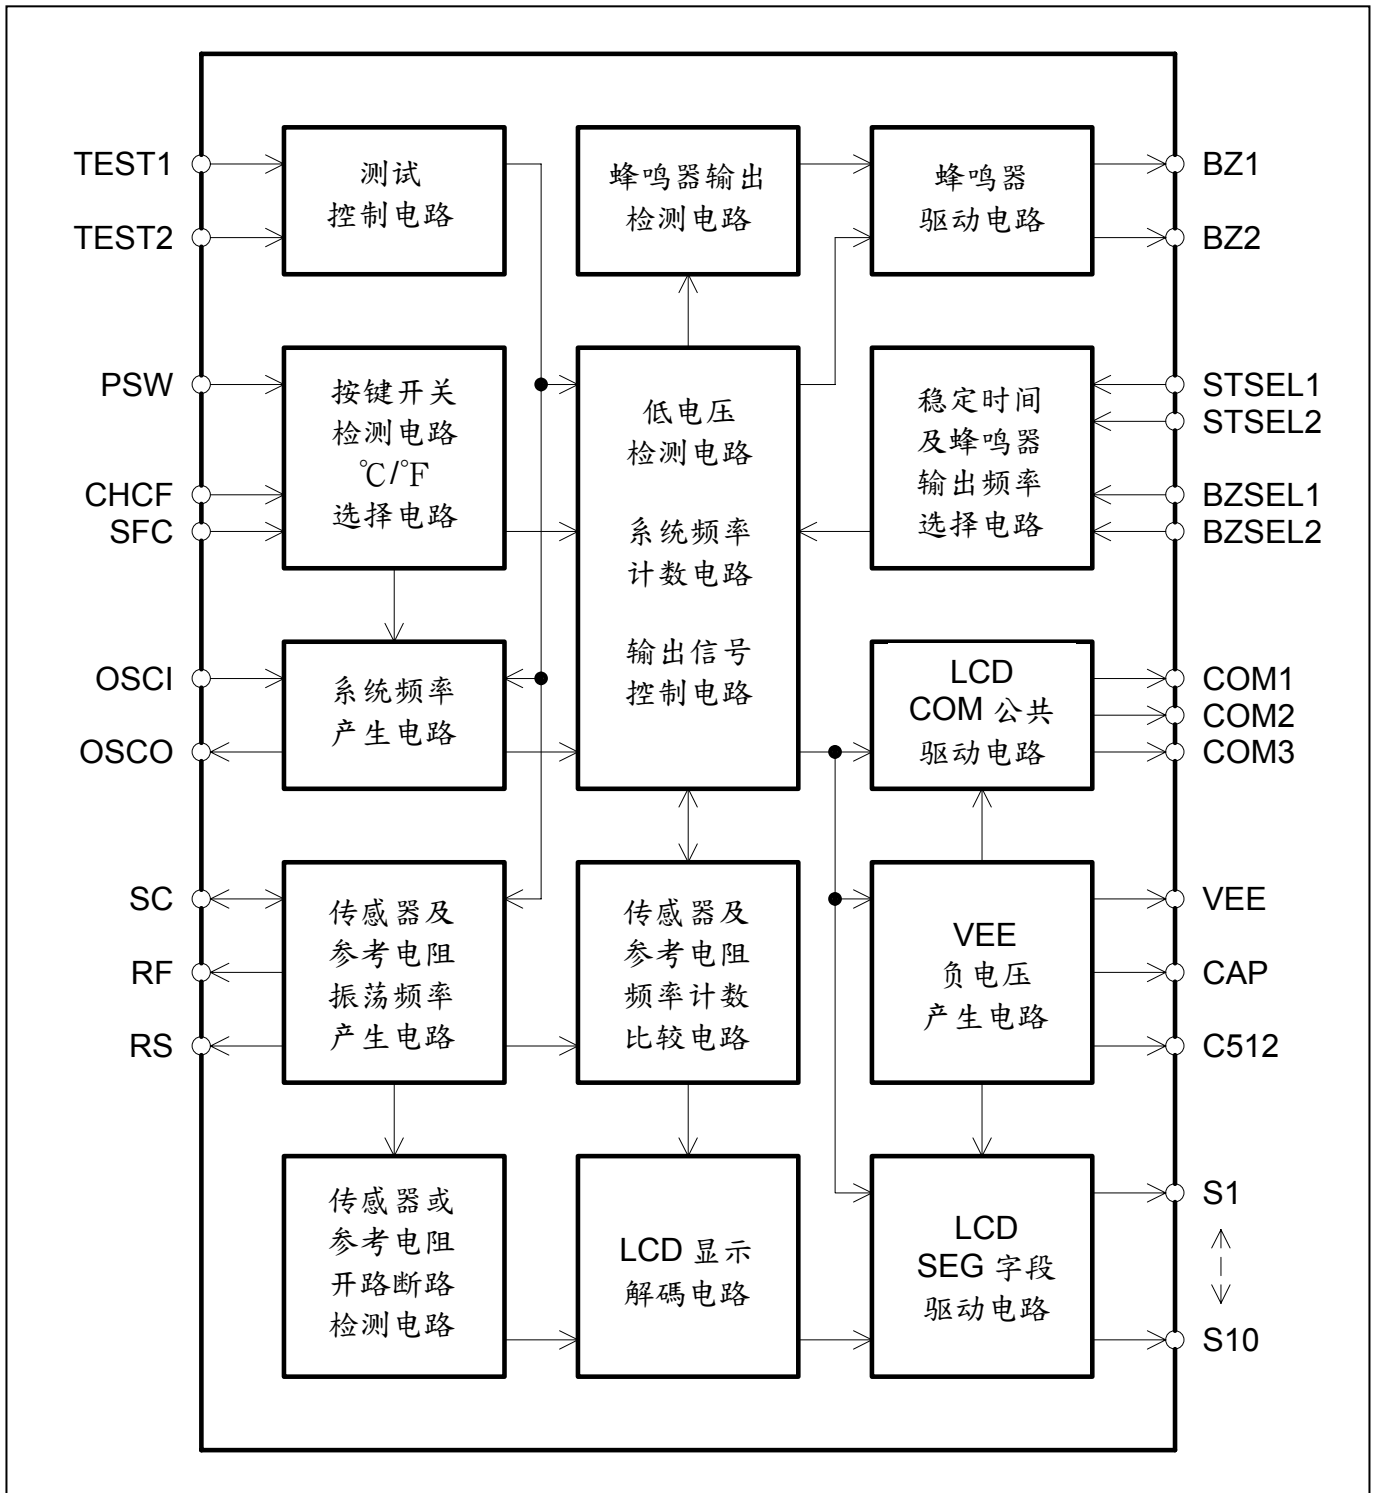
TEST1

TEST2

测试 控制电路

蜂鸣器输出 检测电路

蜂鸣器 驱动电路

BZ1

BZ2

PSW

CHCF

SFC

按键开关 检测电路 ℃/℉ 选择电路

低电压 检测电路

系统频率 计数电路

输出信号 控制电路

稳定时间 及蜂鸣器 输出频率 选择电路

STSEL1

STSEL2

BZSEL1

BZSEL2

OSCI

OSCO

系统频率 产生电路

LCD COM 公共 驱动电路

COM1

COM2

COM3

SC

RF

RS

传感器及 参考电阻 振荡频率 产生电路

传感器及 参考电阻 频率计数 比较电路

VEE 负电压 产生电路

VEE

CAP

C512

传感器或 参考电阻 开路断路 检测电路

LCD 显示 解碼电路

LCD SEG 字段 驱动电路

S1

S10